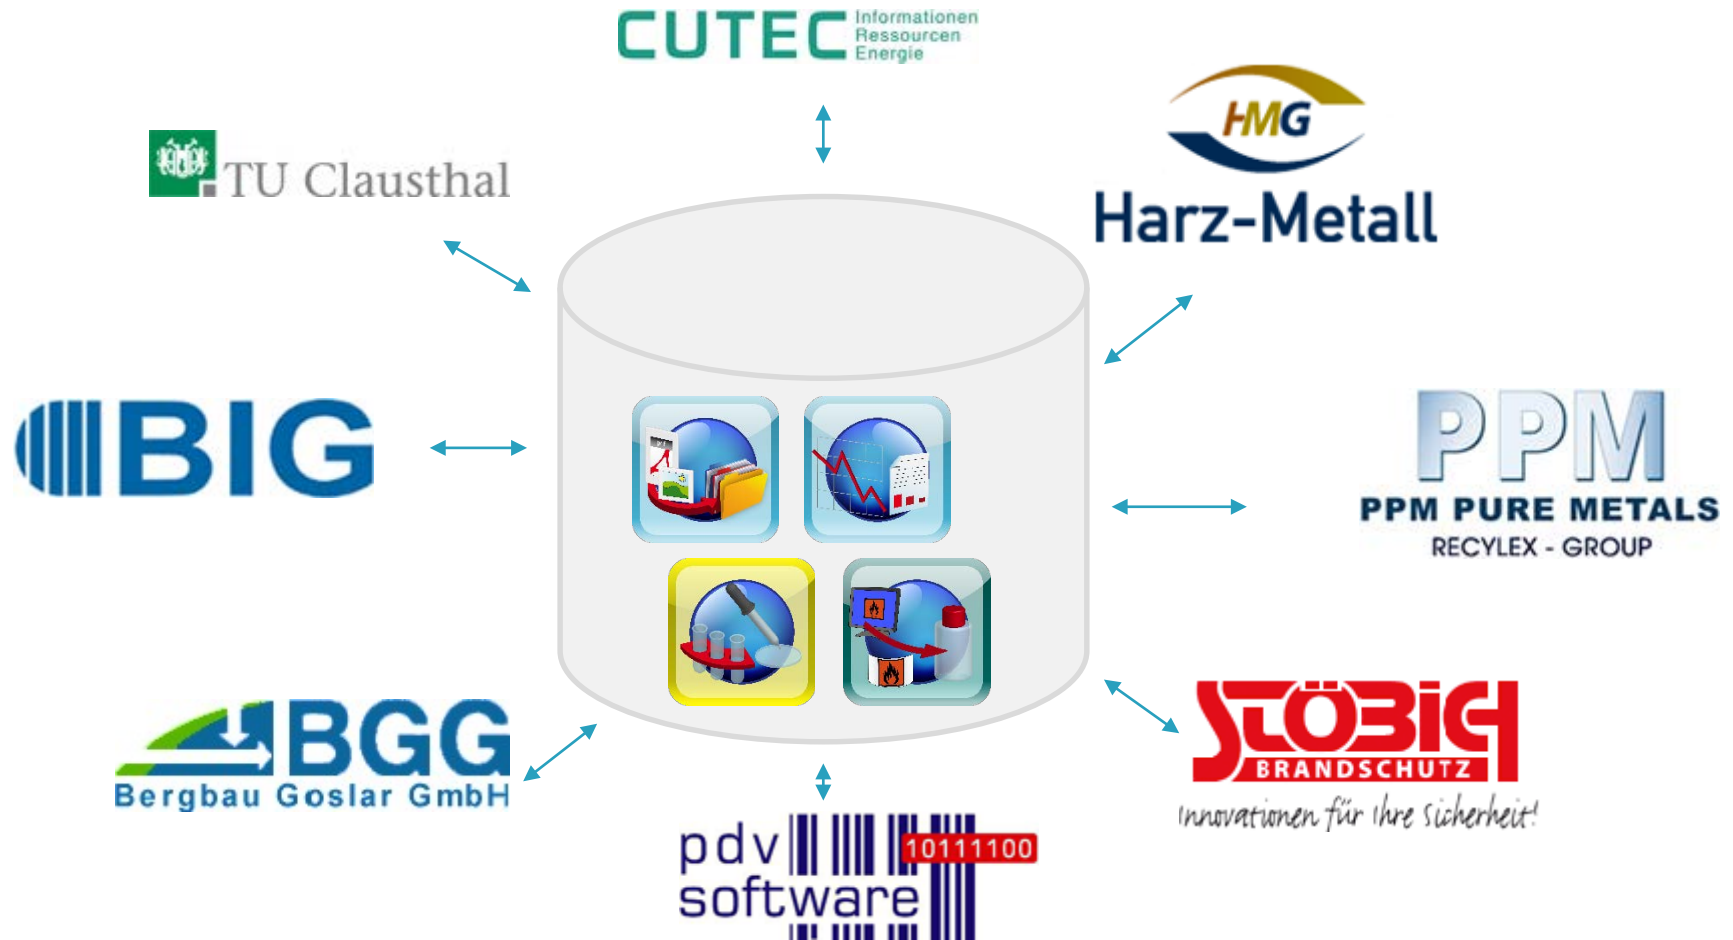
CUTEC Informationen Ressourcen Energie

TU Clausthal

HMG
Harz-Metall

BIG

PPM
PPM PURE METALS
RECYLEX - GROUP

BGG
Bergbau Goslar GmbH

pdv software 10111100

STÖBICH
BRANDSCHUTZ
Innovationen für Ihre Sicherheit!